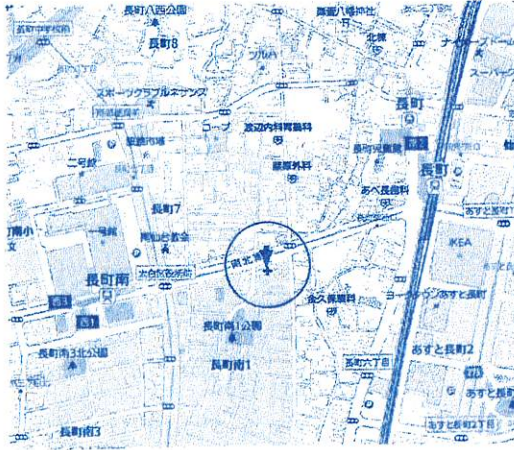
長町八西公園
長町8
長町
長町7
長町南
長町南1公園
長町南1
長町南3北公園
長町南3
長町南2
南北線
IKEA
あすと長町
あすと長町2
あすと長町2丁目
長町六丁目
渡辺内科胃腸科
藤原外科
あべ長眼科
金久保眼科
コープ
長町
スーパー
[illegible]